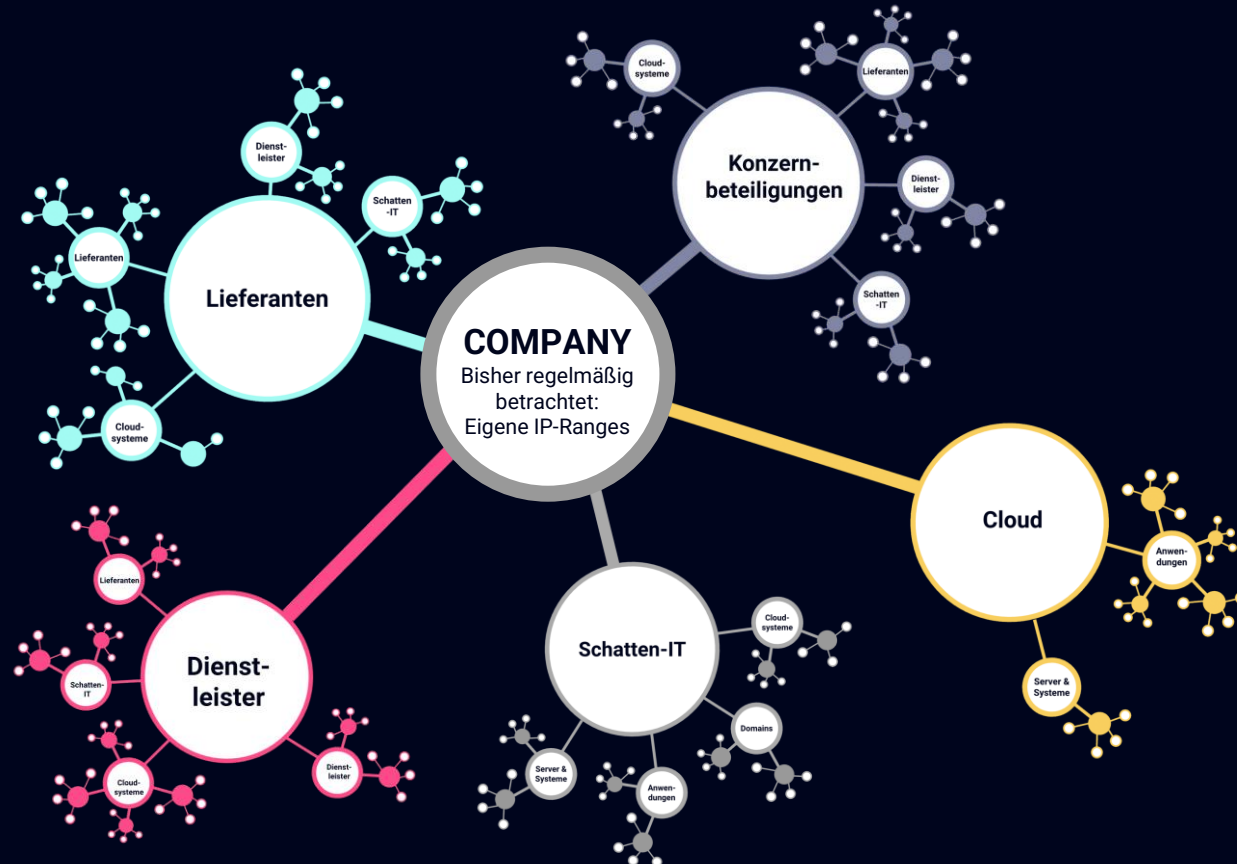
COMPANY
Bisher regelmäßig betrachtet: Eigene IP-Ranges

Lieferanten

Dienstleister

Schatten-IT

Lieferanten

Cloudsysteme

Konzernbeteiligungen

Cloudsysteme

Lieferanten

Dienstleister

Schatten-IT

Cloud

Anwendungen

Server & Systeme

Schatten-IT

Cloudsysteme

Domains

Anwendungen

Server & Systeme

Dienstleister

Lieferanten

Schatten-IT

Cloudsysteme

Dienstleister